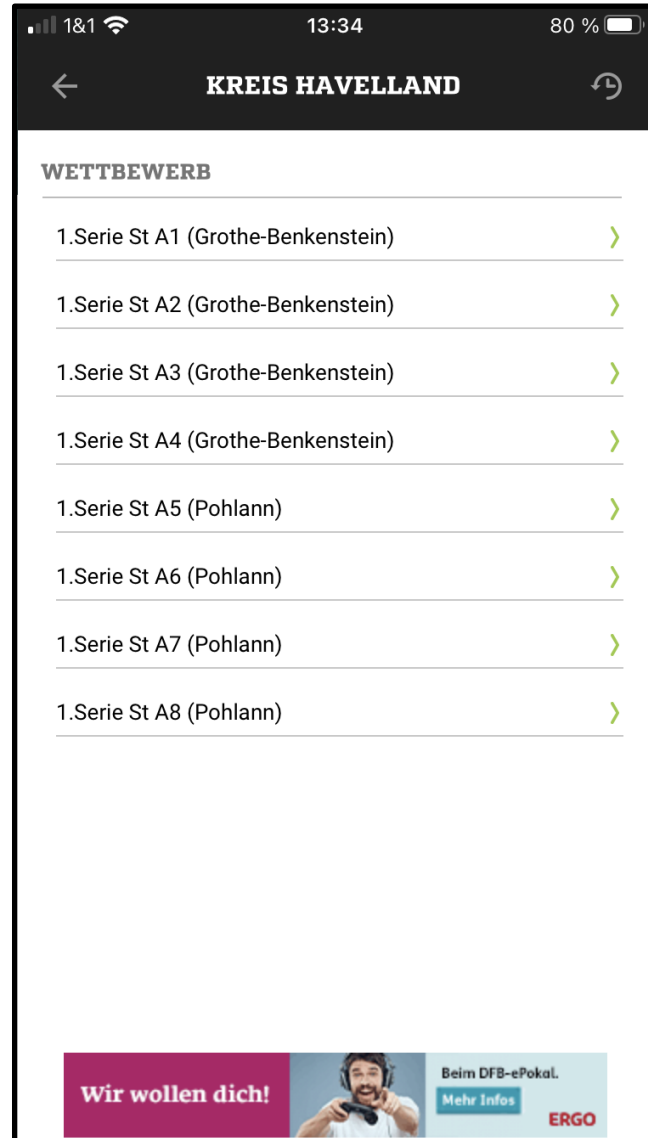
1&1 13:34 80 %

KREIS HAVELLAND

WETTBEWERB

1.Serie St A1 (Grothe-Benkenstein)

1.Serie St A2 (Grothe-Benkenstein)

1.Serie St A3 (Grothe-Benkenstein)

1.Serie St A4 (Grothe-Benkenstein)

1.Serie St A5 (Pohlann)

1.Serie St A6 (Pohlann)

1.Serie St A7 (Pohlann)

1.Serie St A8 (Pohlann)

Wir wollen dich!

Beim DFB-ePokal.

Mehr Infos

ERGO